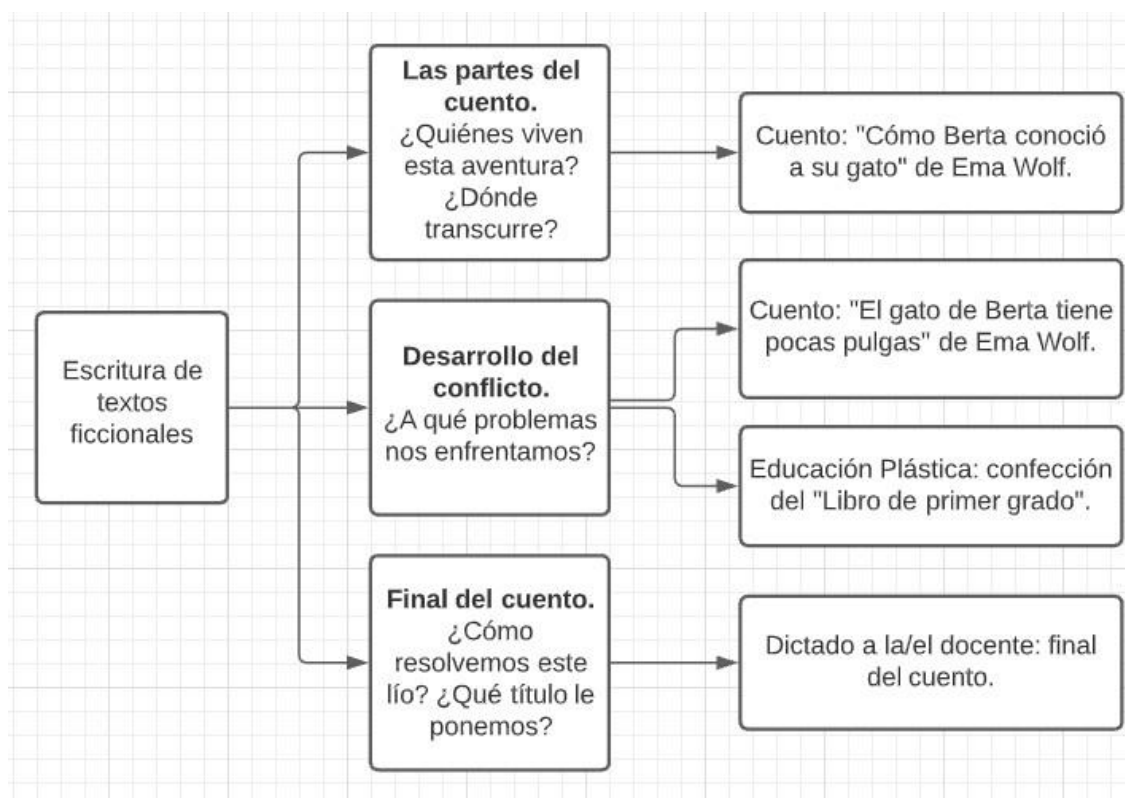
Escritura de textos ficcionales

**Las partes del cuento.** ¿Quiénes viven esta aventura? ¿Dónde transcurre?

Cuento: "Cómo Berta conoció a su gato" de Ema Wolf.

**Desarrollo del conflicto.** ¿A qué problemas nos enfrentamos?

Cuento: "El gato de Berta tiene pocas pulgas" de Ema Wolf.

Educación Plástica: confección del "Libro de primer grado".

**Final del cuento.** ¿Cómo resolvemos este lío? ¿Qué título le ponemos?

Dictado a la/el docente: final del cuento.